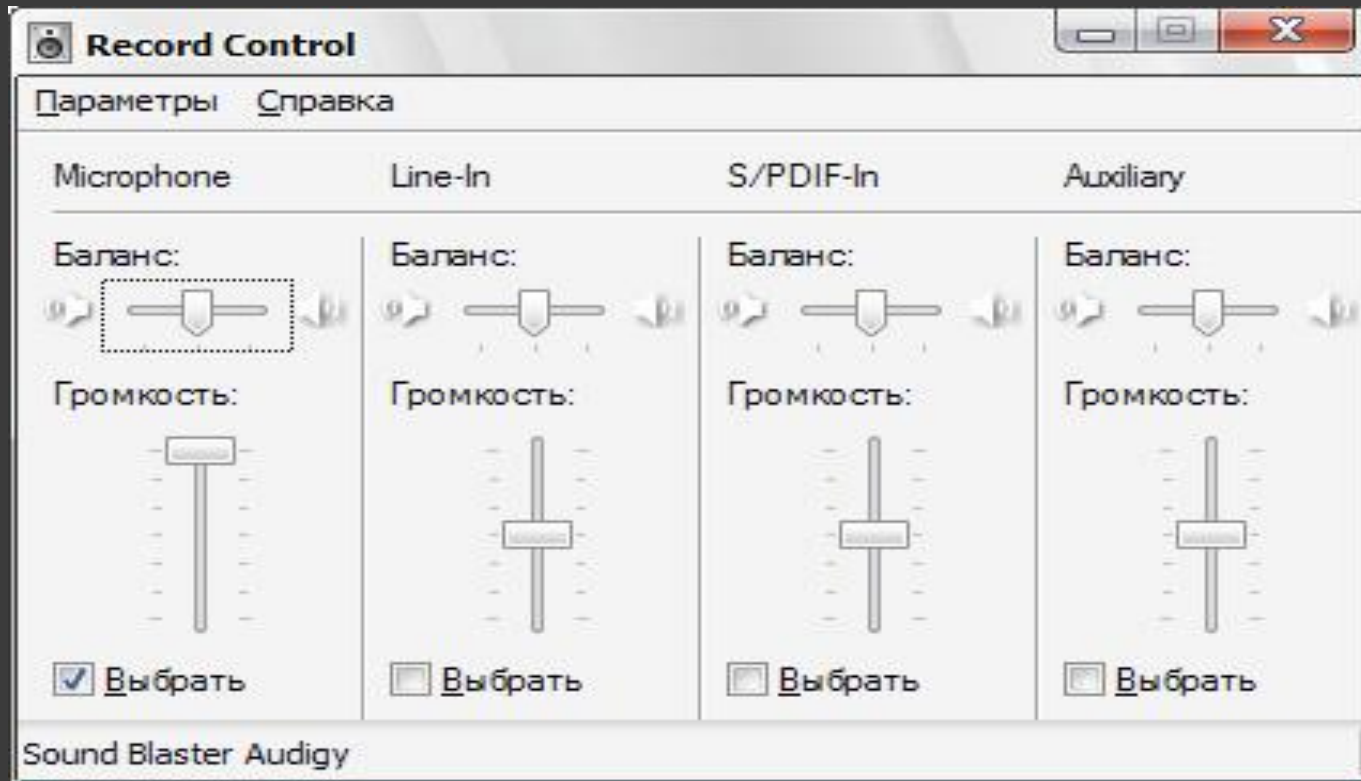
Record Control

Параметры Справка

Microphone

Баланс:

Громкость:

Выбрать

Line-In

Баланс:

Громкость:

Выбрать

S/PDIF-In

Баланс:

Громкость:

Выбрать

Auxiliary

Баланс:

Громкость:

Выбрать

Sound Blaster Audigy